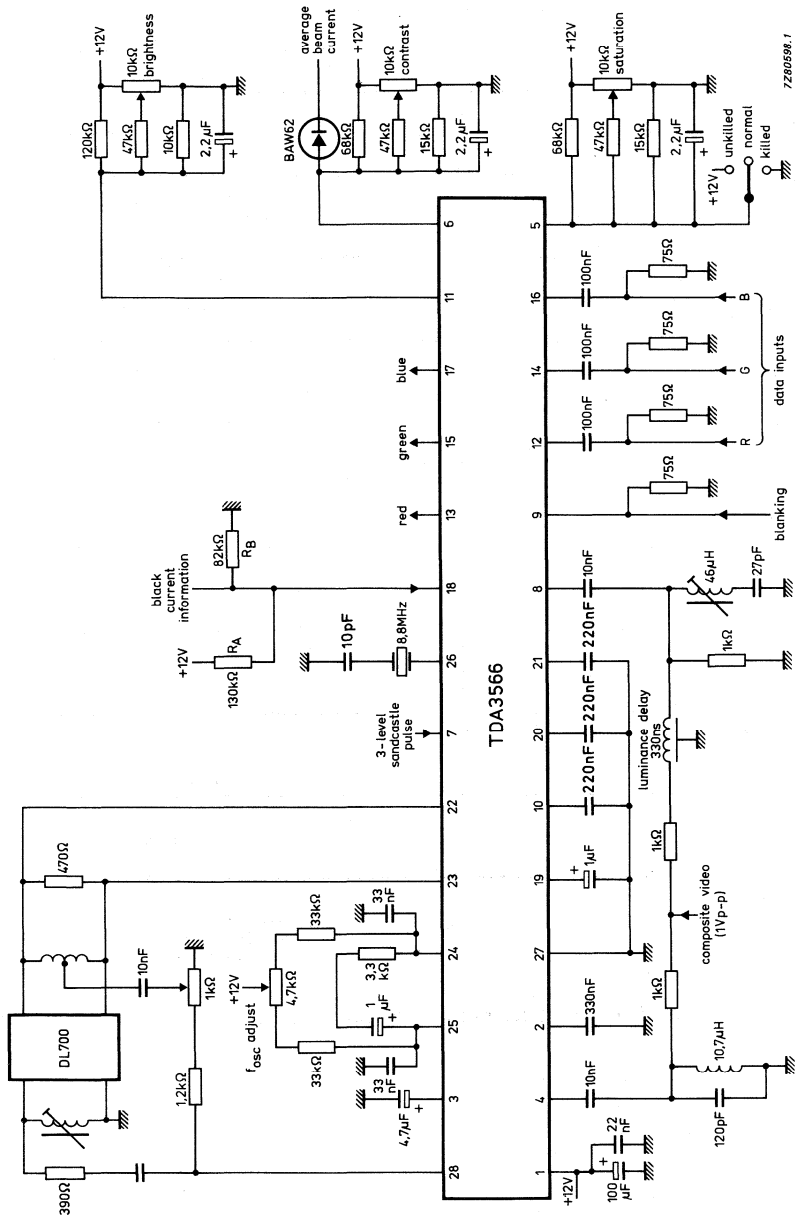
7Z80598.1

+12V
10kΩ brightness
120kΩ
47kΩ
10kΩ
2,2μF
+

average beam current
+12V
10kΩ contrast
BAW62
68kΩ
47kΩ
15kΩ
2,2μF
+

+12V
10kΩ saturation
68kΩ
47kΩ
15kΩ
2,2μF
+
+12V
unkilled
normal
killed

black current information
82kΩ
$R_B$
+12V
$R_A$
130kΩ
red
green
blue
10pF
8,8MHz
3-level sandcastle pulse

TDA3566

28 3 25 24 23 22 7 26 18 13 15 17 11 6
1 4 2 27 19 10 20 21 8 9 12 14 16 5

DL700
390Ω
470Ω
10nF
1kΩ
1,2kΩ
$f_{osc}$ adjust
+12V
4,7kΩ
33kΩ
33kΩ
33 nF
33 nF
1 μF
+
3,3 kΩ
4,7μF
+

+12V
100 μF
+
22 nF
10nF
330nF
120pF
10,7μH
1kΩ
composite video (1Vp-p)
1kΩ
1μF
+
220nF
220nF
220nF
10nF
luminance delay 330ns
1kΩ
46μH
27pF
75Ω
blanking
100nF
75Ω
R
100nF
75Ω
G
100nF
75Ω
B
data inputs